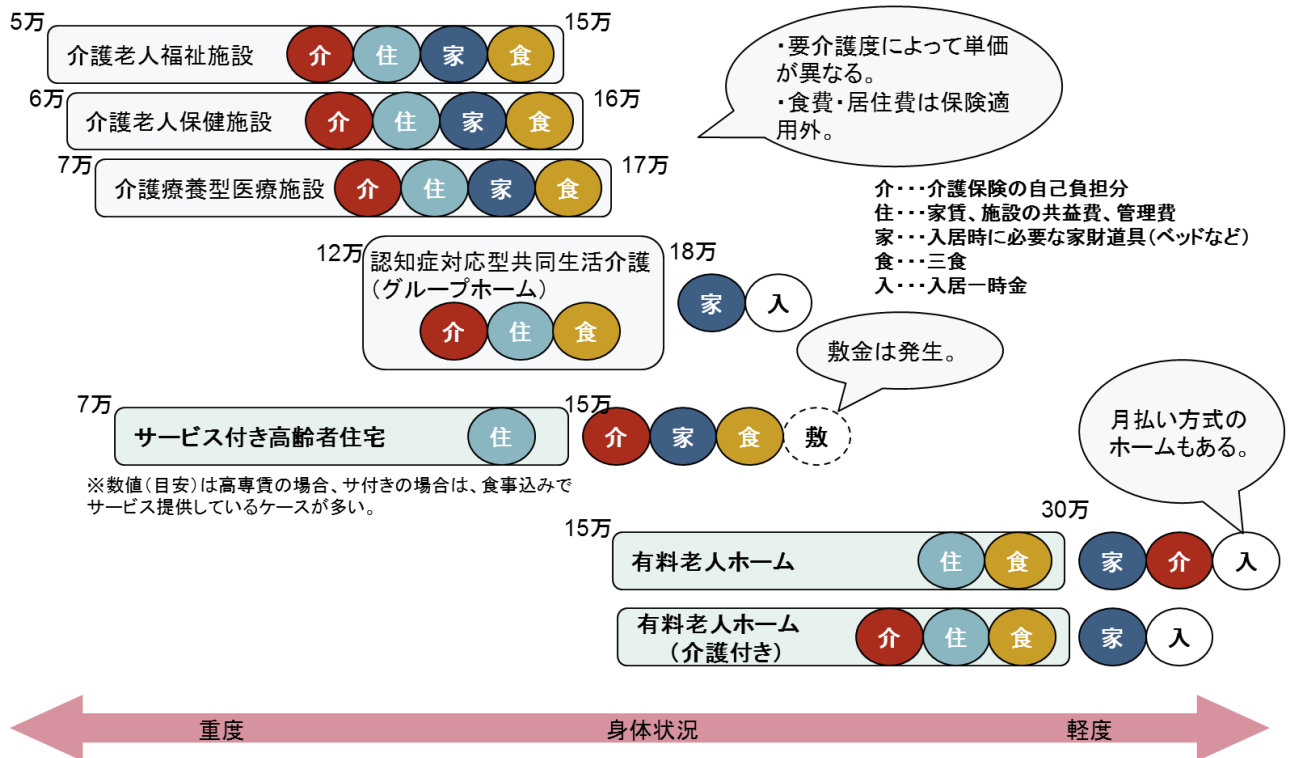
5万 介護老人福祉施設 介 住 家 食 15万

6万 介護老人保健施設 介 住 家 食 16万

7万 介護療養型医療施設 介 住 家 食 17万

・要介護度によって単価が異なる。
・食費・居住費は保険適用外。

介・・・介護保険の自己負担分
住・・・家賃、施設の共益費、管理費
家・・・入居時に必要な家財道具(ベッドなど)
食・・・三食
入・・・入居一時金

12万 認知症対応型共同生活介護(グループホーム) 介 住 食 18万 家 入

敷金は発生。

7万 サービス付き高齢者住宅 住 15万 介 家 食 敷

※数値(目安)は高専賃の場合、サ付きの場合は、食事込みでサービス提供しているケースが多い。

月払い方式のホームもある。

15万 有料老人ホーム 住 食 30万 家 介 入

有料老人ホーム(介護付き) 介 住 食 家 入

重度 身体状況 軽度